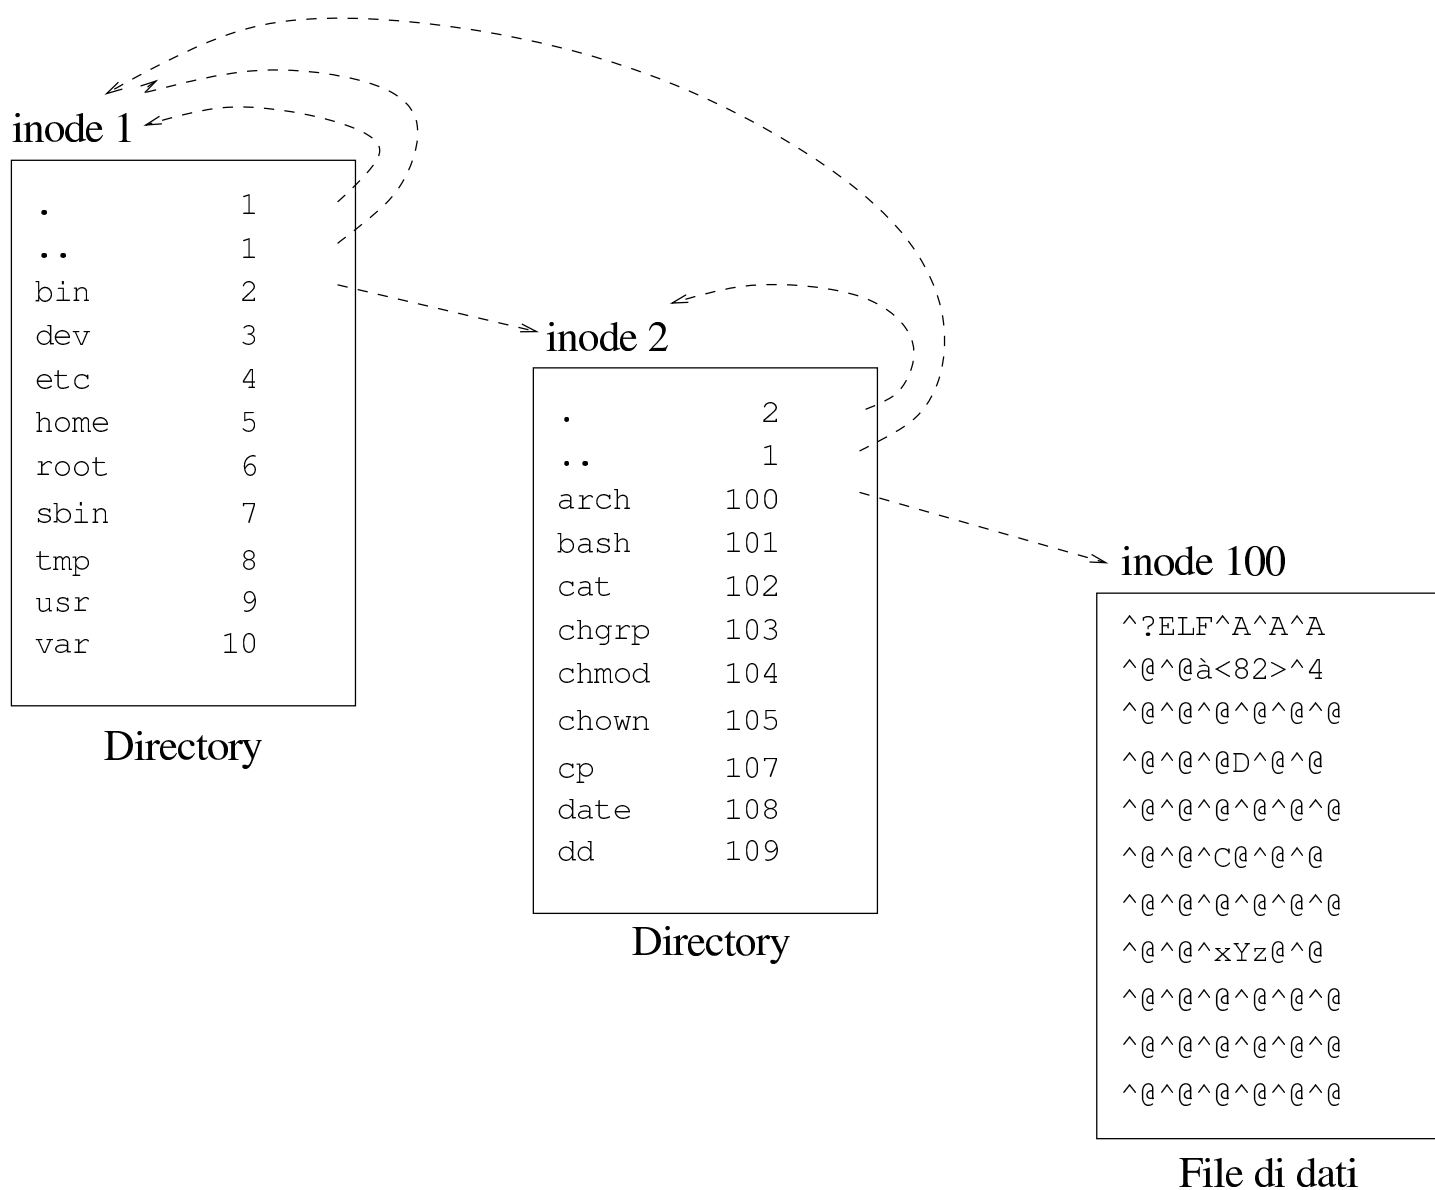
inode 1

| . | 1 |
|---|---|
| .. | 1 |
| bin | 2 |
| dev | 3 |
| etc | 4 |
| home | 5 |
| root | 6 |
| sbin | 7 |
| tmp | 8 |
| usr | 9 |
| var | 10 |

Directory

inode 2

| . | 2 |
|---|---|
| .. | 1 |
| arch | 100 |
| bash | 101 |
| cat | 102 |
| chgrp | 103 |
| chmod | 104 |
| chown | 105 |
| cp | 107 |
| date | 108 |
| dd | 109 |

Directory

inode 100

^?ELF^A^A^A
^@^@à<82>^4
^@^@^@^@^@^@
^@^@^@D^@^@
^@^@^@^@^@^@
^@^@^C@^@^@
^@^@^@^@^@^@
^@^@^xYz@^@
^@^@^@^@^@^@
^@^@^@^@^@^@
^@^@^@^@^@^@

File di dati